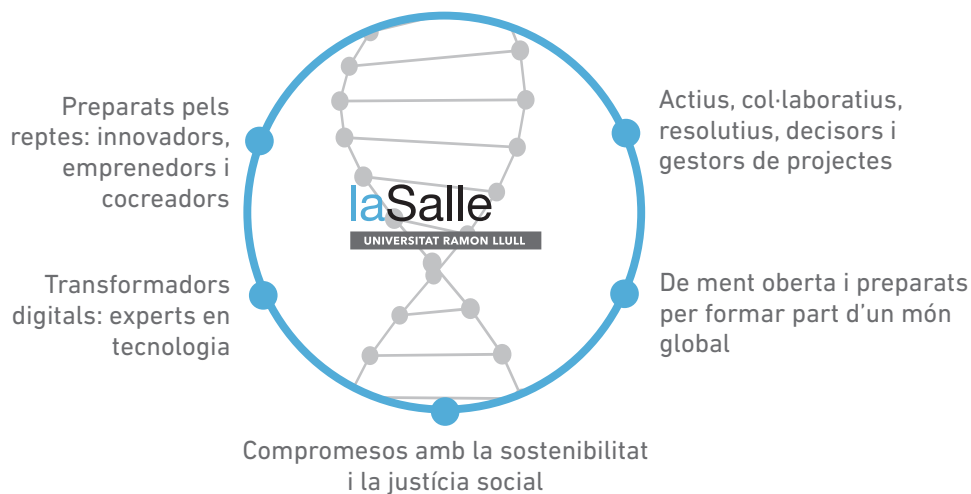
Preparats pels reptes: innovadors, emprenedors i cocreadors

Actius, col·laboratius, resolutius, decisors i gestors de projectes

laSalle
UNIVERSITAT RAMON LLULL

Transformadors digitals: experts en tecnologia

De ment oberta i preparats per formar part d'un món global

Compromesos amb la sostenibilitat i la justícia social